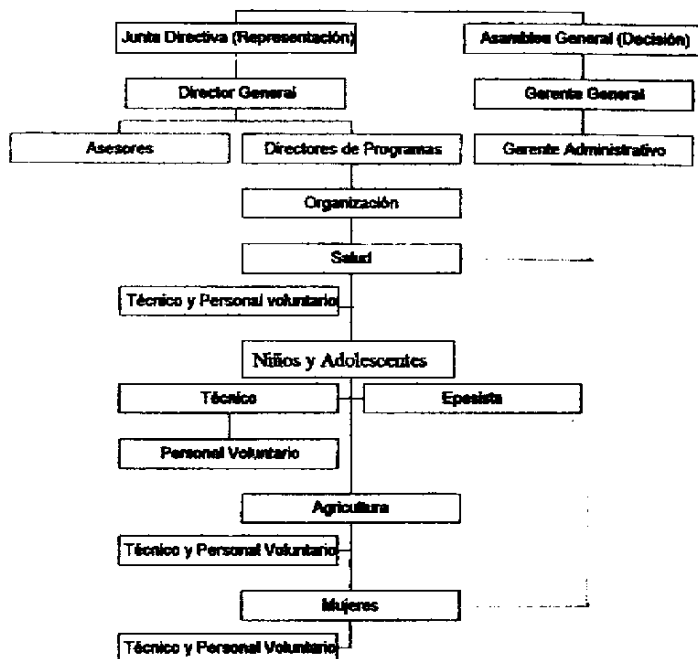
Junta Directiva (Representación)

Asamblea General (Decisión)

Director General

Gerente General

Asesores

Directores de Programas

Gerente Administrativo

Organización

Salud

Técnico y Personal voluntario

Niños y Adolescentes

Técnico

Epesista

Personal Voluntario

Agricultura

Técnico y Personal Voluntario

Mujeres

Técnico y Personal Voluntario